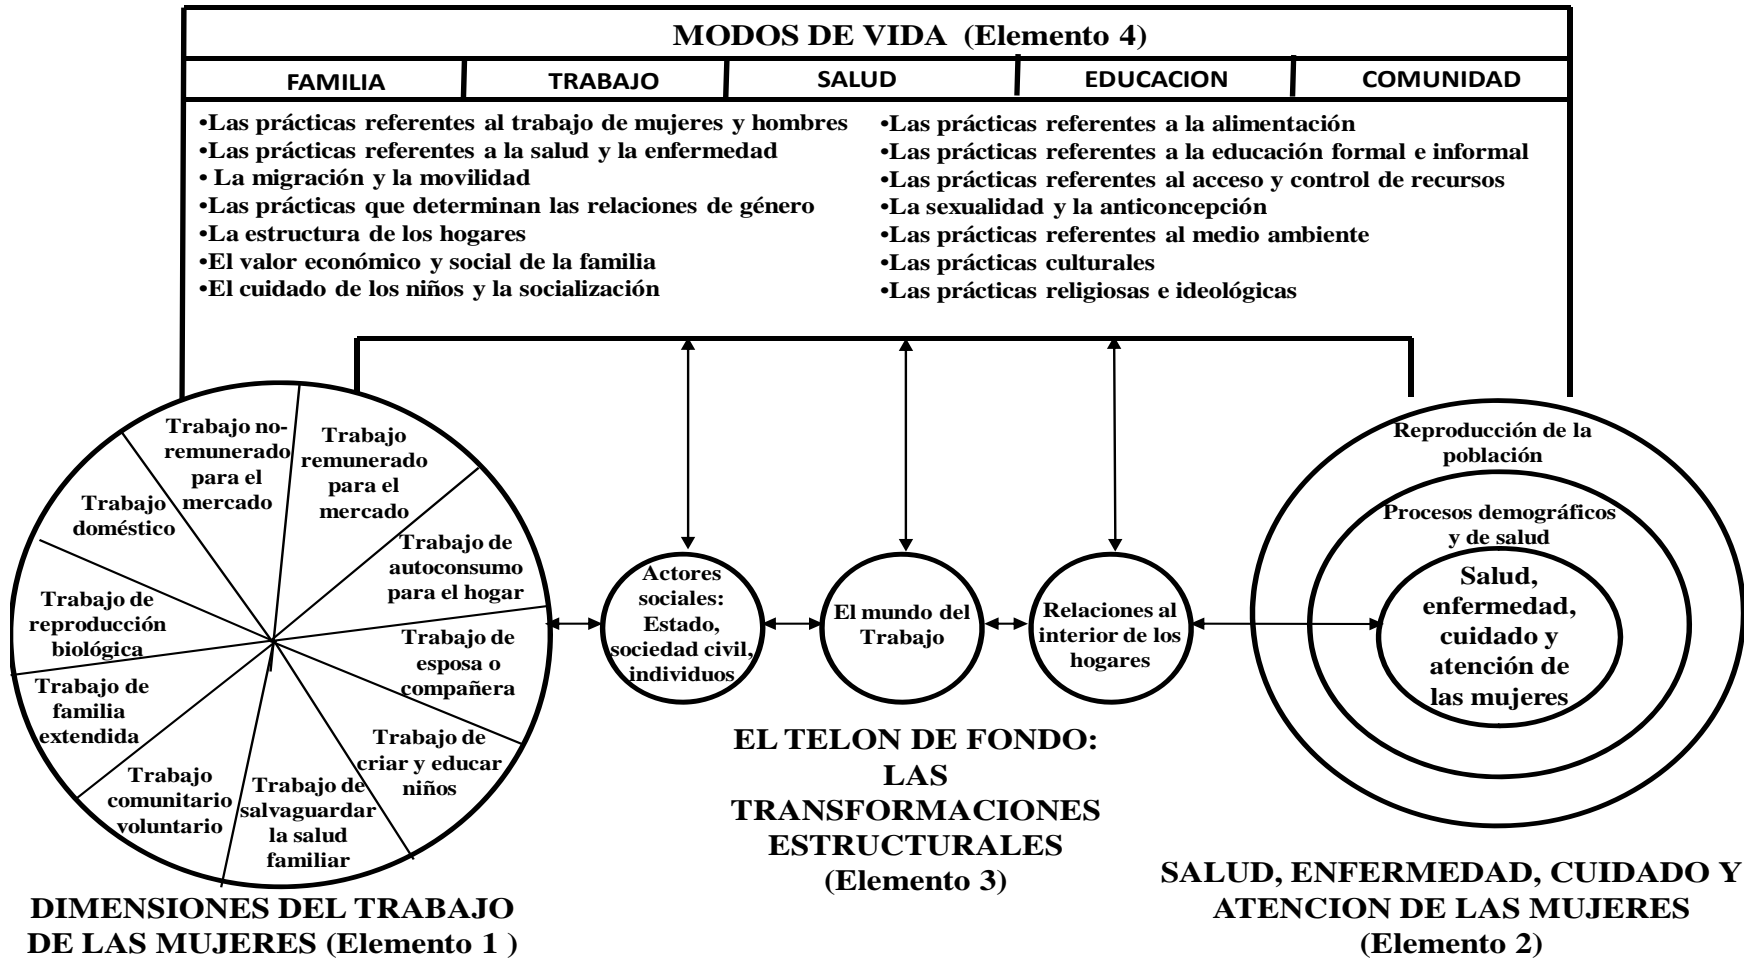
MODOS DE VIDA (Elemento 4)

| FAMILIA | TRABAJO | SALUD | EDUCACION | COMUNIDAD |
|---|---|---|---|---|

•Las prácticas referentes al trabajo de mujeres y hombres
•Las prácticas referentes a la salud y la enfermedad
• La migración y la movilidad
•Las prácticas que determinan las relaciones de género
•La estructura de los hogares
•El valor económico y social de la familia
•El cuidado de los niños y la socialización

•Las prácticas referentes a la alimentación
•Las prácticas referentes a la educación formal e informal
•Las prácticas referentes al acceso y control de recursos
•La sexualidad y la anticoncepción
•Las prácticas referentes al medio ambiente
•Las prácticas culturales
•Las prácticas religiosas e ideológicas

Trabajo no-remunerado para el mercado
Trabajo remunerado para el mercado
Trabajo doméstico
Trabajo de autoconsumo para el hogar
Trabajo de reproducción biológica
Trabajo de esposa o compañera
Trabajo de familia extendida
Trabajo de criar y educar niños
Trabajo comunitario voluntario
Trabajo de salvaguardar la salud familiar

DIMENSIONES DEL TRABAJO DE LAS MUJERES (Elemento 1 )

Actores sociales: Estado, sociedad civil, individuos

El mundo del Trabajo

Relaciones al interior de los hogares

EL TELON DE FONDO: LAS TRANSFORMACIONES ESTRUCTURALES (Elemento 3)

Reproducción de la población
Procesos demográficos y de salud
Salud, enfermedad, cuidado y atención de las mujeres

SALUD, ENFERMEDAD, CUIDADO Y ATENCION DE LAS MUJERES (Elemento 2)